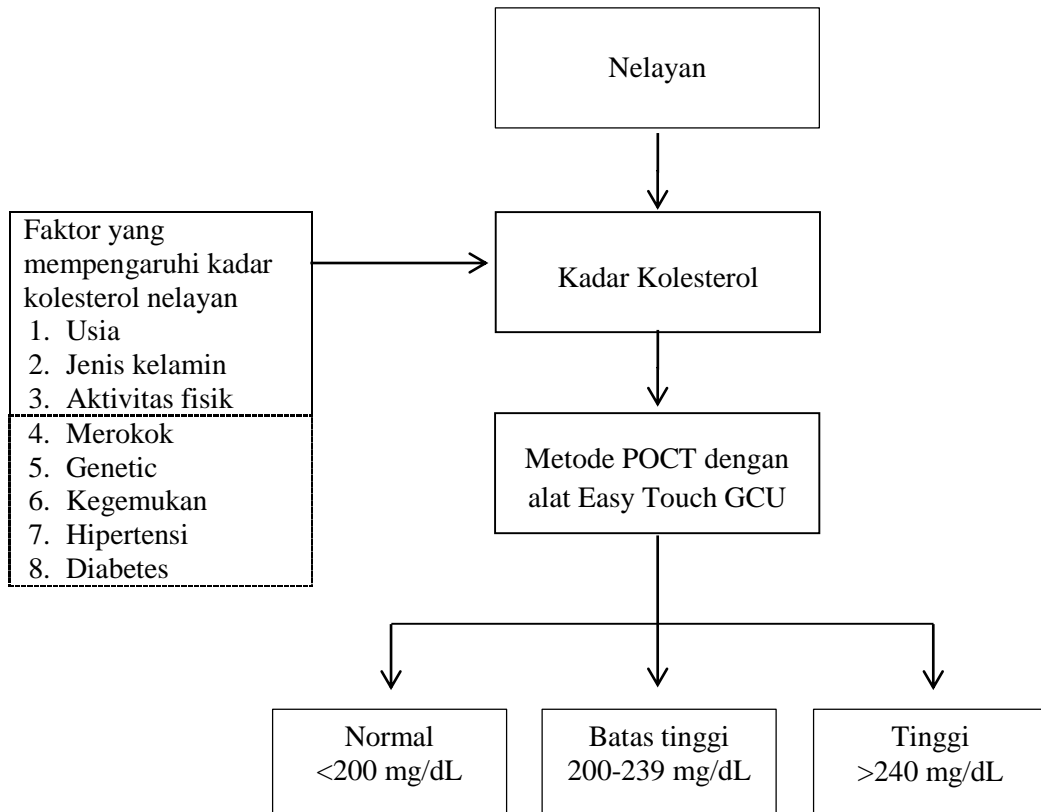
Nelayan

Faktor yang mempengaruhi kadar kolesterol nelayan
1. Usia
2. Jenis kelamin
3. Aktivitas fisik
4. Merokok
5. Genetic
6. Kegemukan
7. Hipertensi
8. Diabetes

Kadar Kolesterol

Metode POCT dengan alat Easy Touch GCU

Normal
<200 mg/dL

Batas tinggi
200-239 mg/dL

Tinggi
>240 mg/dL